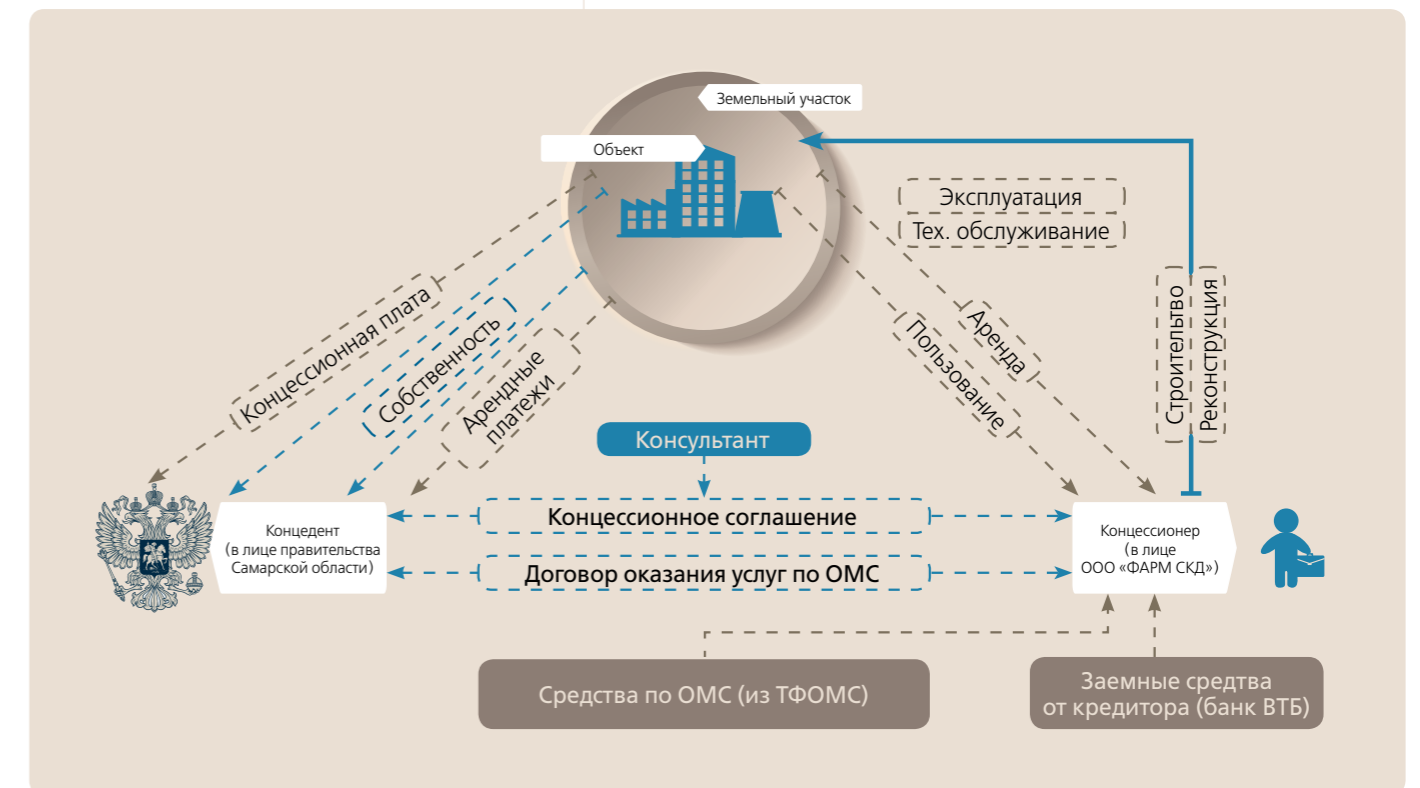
Земельный участок

Объект

Эксплуатация

Тех. обслуживание

Концессионная плата

Собственность

Арендные платежи

Пользование

Аренда

Строительство

Реконструкция

Консультант

Концедент (в лице правительства Самарской области)

Концессионное соглашение

Договор оказания услуг по ОМС

Концессионер (в лице ООО «ФАРМ СКД»)

Средства по ОМС (из ТФОМС)

Заемные средтва от кредитора (банк ВТБ)